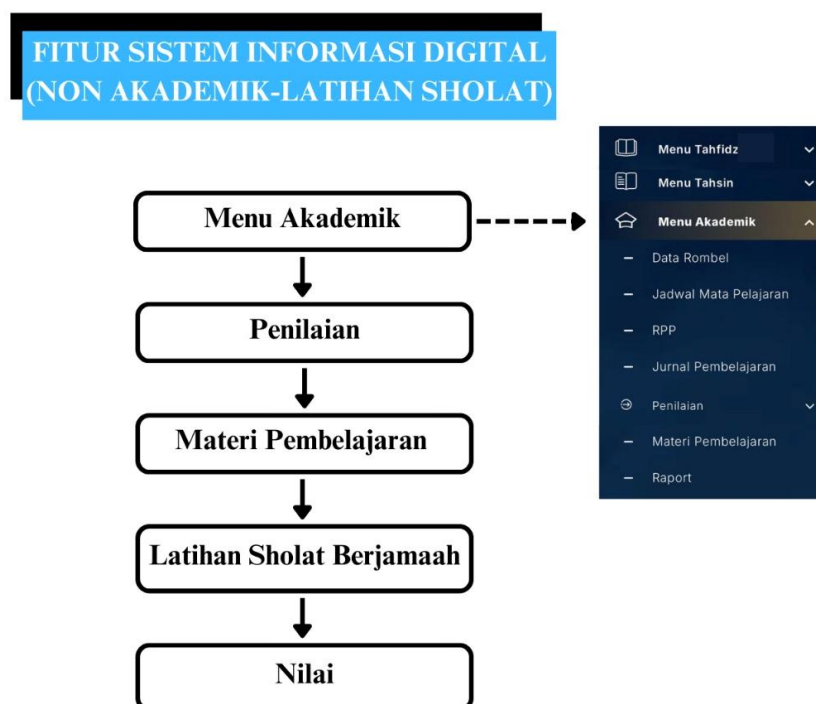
FITUR SISTEM INFORMASI DIGITAL (NON AKADEMIK-LATIHAN SHOLAT)

Menu Akademik

Penilaian

Materi Pembelajaran

Latihan Sholat Berjamaah

Nilai

Menu Tahfidz
Menu Tahsin
Menu Akademik
Data Rombel
Jadwal Mata Pelajaran
RPP
Jurnal Pembelajaran
Penilaian
Materi Pembelajaran
Raport